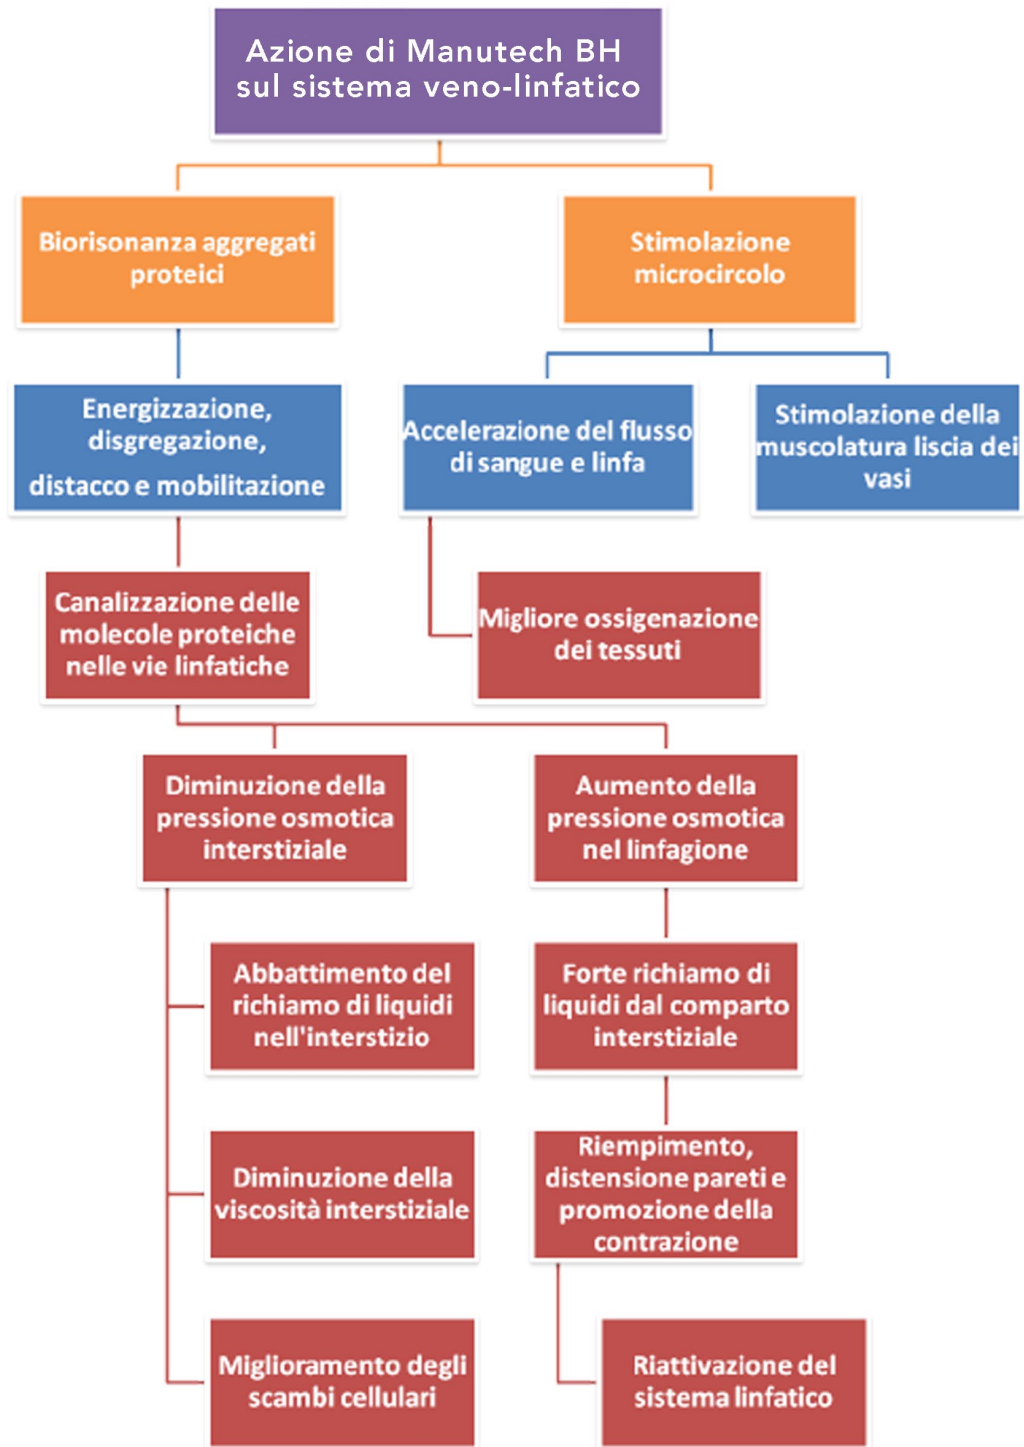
Azione di Manutech BH sul sistema veno-linfatico

Biorisonanza aggregati proteici

Stimolazione microcircolo

Energizzazione, disgregazione, distacco e mobilitazione

Accelerazione del flusso di sangue e linfa

Stimolazione della muscolatura liscia dei vasi

Canalizzazione delle molecole proteiche nelle vie linfatiche

Migliore ossigenazione dei tessuti

Diminuzione della pressione osmotica interstiziale

Aumento della pressione osmotica nel linfagione

Abbattimento del richiamo di liquidi nell'interstizio

Forte richiamo di liquidi dal comparto interstiziale

Diminuzione della viscosità interstiziale

Riempimento, distensione pareti e promozione della contrazione

Miglioramento degli scambi cellulari

Riattivazione del sistema linfatico